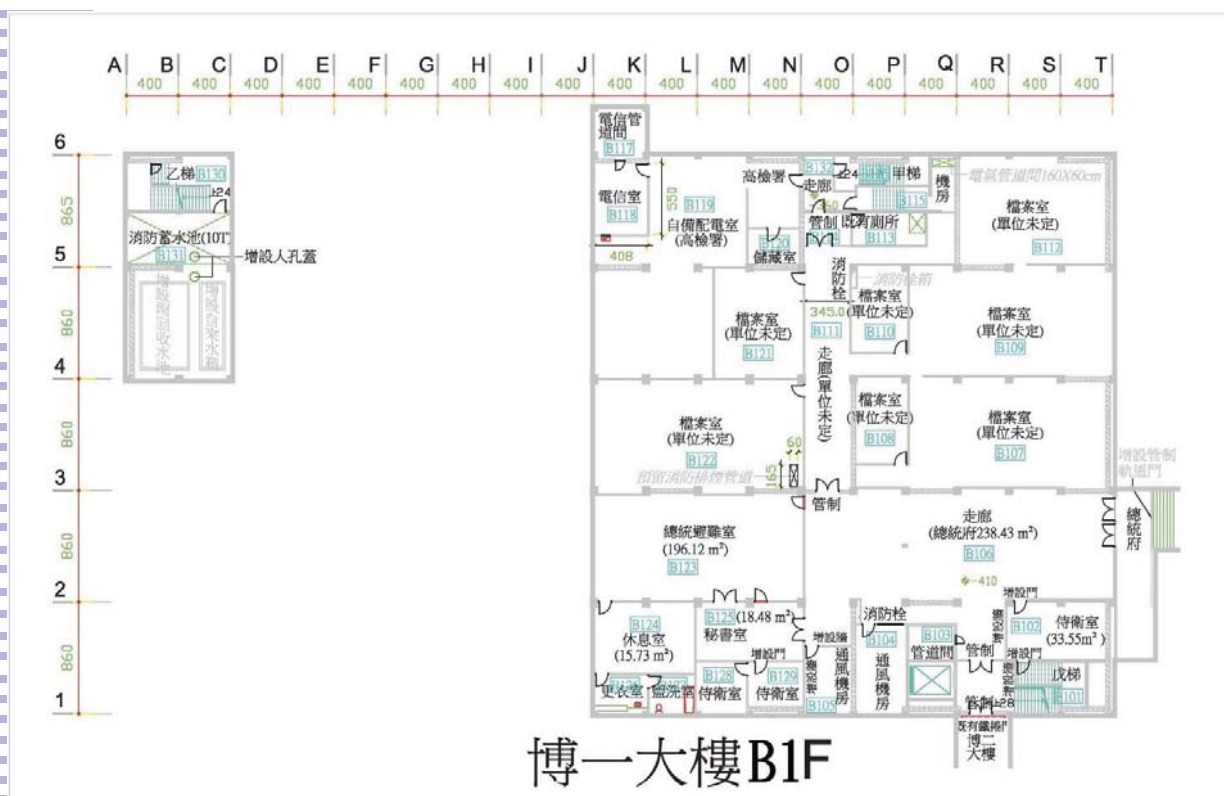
A B C D E F G H I J K L M N O P Q R S T
400 400 400 400 400 400 400 400 400 400 400 400 400 400 400 400 400 400 400

6
865
5
860
4
860
3
860
2
860
1

乙梯 B130
消防蓄水池(10T) B131
增設人孔蓋

電信管道間 B117
電信室 B118
550
B119 自備配電室 (高檢署)
408
高檢署
B132 走廊
B120 儲藏室
管制
既有廁所 B113
甲梯 B115
機房
電氣管道間160X60cm
檔案室 (單位未定) B112
消防栓
檔案室 (單位未定) B121
345.0
B111
檔案室 (單位未定) B110
檔案室 (單位未定) B109
走廊 (單位未定)
檔案室 (單位未定) B108
檔案室 (單位未定) B107
檔案室 (單位未定) B122
60
165
管制
增設管制軌道門
總統府
總統辦公室 (196.12 m²) B123
走廊 (總統府238.43 m²) B106
410
B124 休息室 (15.73 m²)
B125 (18.48 m²) 秘書室
增設門
B128 侍衛室
B129 侍衛室
更衣室 盥洗室
增設牆
B105
通風機房
消防栓 B104
通風機房
B103 管道間
管制
增設門
B102 侍衛室 (33.55m²)
戊梯 B101
管制
既有鐵捲門
博二大樓

博一大樓B1F